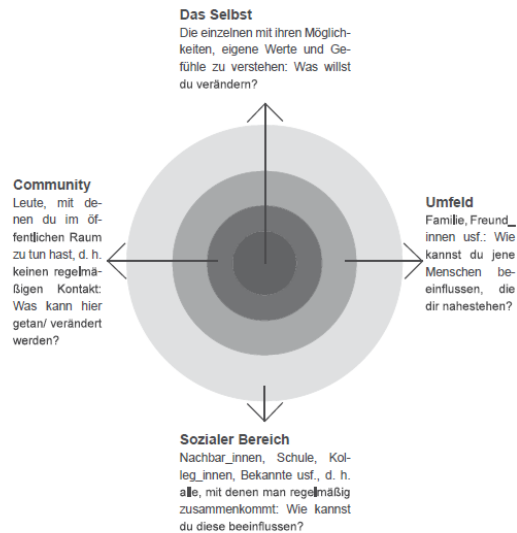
Das Selbst
Die einzelnen mit ihren Möglichkeiten, eigene Werte und Gefühle zu verstehen: Was willst du verändern?

Community
Leute, mit denen du im öffentlichen Raum zu tun hast, d. h. keinen regelmäßigen Kontakt: Was kann hier getan/ verändert werden?

Umfeld
Familie, Freund_innen usf.: Wie kannst du jene Menschen beeinflussen, die dir nahestehen?

Sozialer Bereich
Nachbar_innen, Schule, Kolleg_innen, Bekannte usf., d. h. alle, mit denen man regelmäßig zusammenkommt: Wie kannst du diese beeinflussen?